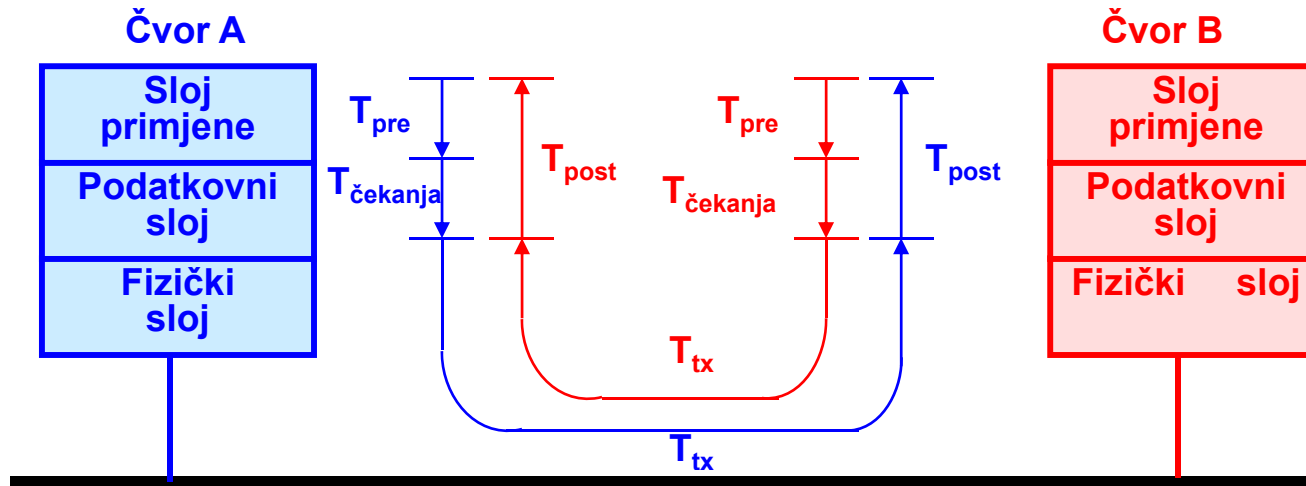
Čvor A

Sloj primjene

Podatkovni sloj

Fizički sloj

$T_{pre}$

$T_{čekanja}$

$T_{post}$

$T_{pre}$

$T_{čekanja}$

$T_{post}$

$T_{tx}$

$T_{tx}$

Čvor B

Sloj primjene

Podatkovni sloj

Fizički sloj